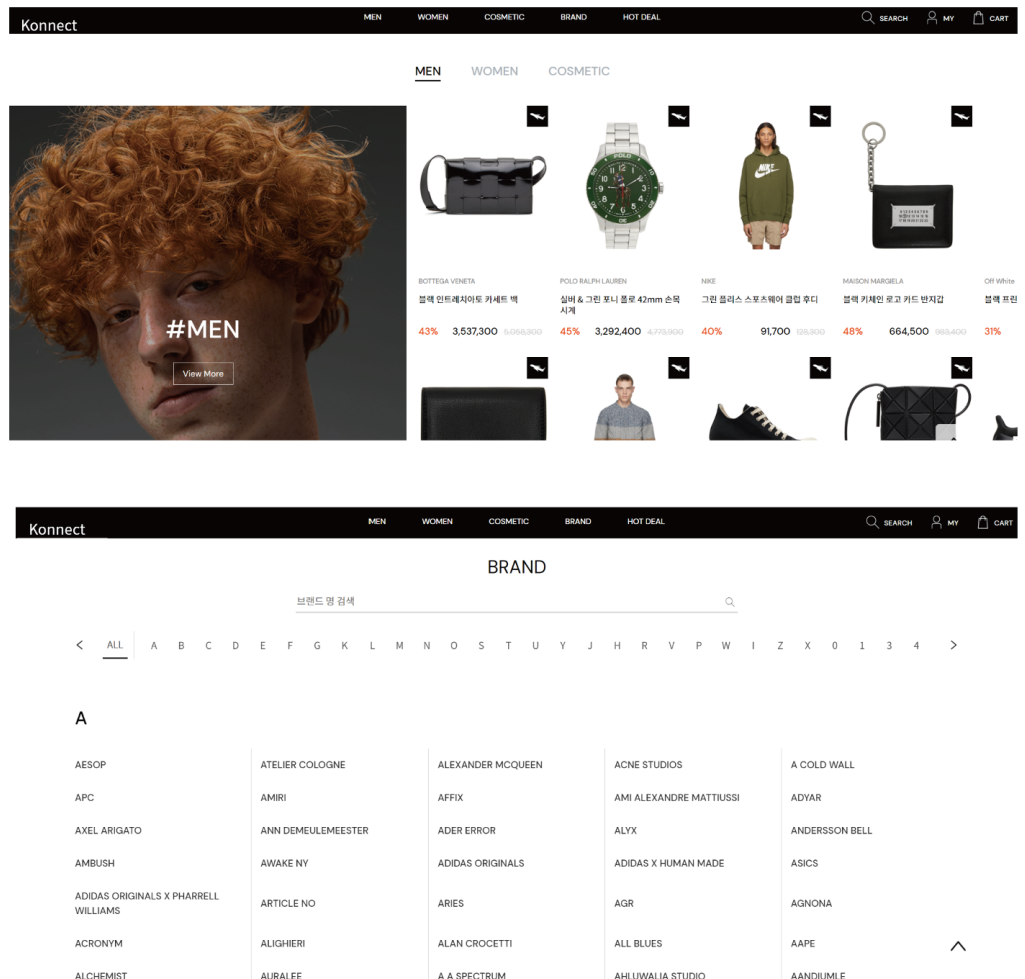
Konnect

MEN WOMEN COSMETIC BRAND HOT DEAL

SEARCH MY CART

MEN WOMEN COSMETIC

#MEN

View More

BOTTEGA VENETA
블랙 인트레치아토 카세트 백
43% 3,537,300 6,056,300

POLO RALPH LAUREN
실버 & 그린 포니 폴로 42mm 손목 시계
45% 3,292,400 4,773,900

NIKE
그린 플리스 스포츠웨어 클럽 후디
40% 91,700 125,300

MAISON MARGIELA
블랙 키체인 로고 카드 반지갑
48% 664,500 983,400

Off White
블랙 프린
31%

Konnect

MEN WOMEN COSMETIC BRAND HOT DEAL

SEARCH MY CART

BRAND

브랜드 명 검색

< ALL A B C D E F G K L M N O S T U Y J H R V P W I Z X 0 1 3 4 >

A

| | | | | |
|---|---|---|---|---|
| AESOP | ATELIER COLOGNE | ALEXANDER MCQUEEN | ACNE STUDIOS | A COLD WALL |
| APC | AMIRI | AFFIX | AMI ALEXANDRE MATTIUSSI | ADYAR |
| AXEL ARIGATO | ANN DEMEULEMEESTER | ADER ERROR | ALYX | ANDERSSON BELL |
| AMBUSH | AWAKE NY | ADIDAS ORIGINALS | ADIDAS X HUMAN MADE | ASICS |
| ADIDAS ORIGINALS X PHARRELL WILLIAMS | ARTICLE NO | ARIES | AGR | AGNONA |
| ACRONYM | ALIGHIERI | ALAN CROCETTI | ALL BLUES | AAPE |
| ALCHEMIST | AURALEE | A A SPECTRUM | AHLUWALIA STUDIO | AANDIUMLE |